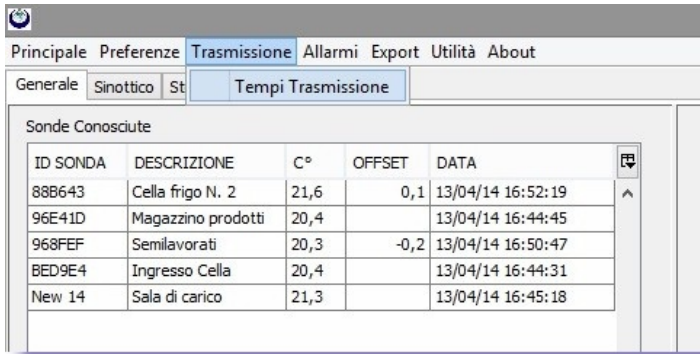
Principale Preferenze Trasmissione Allarmi Export Utilità About

Generale Sinottico St

Tempi Trasmissione

Sonde Conosciute

| ID SONDA | DESCRIZIONE | C° | OFFSET | DATA |
|---|---|---|---|---|
| 88B643 | Cella frigo N. 2 | 21,6 | 0,1 | 13/04/14 16:52:19 |
| 96E41D | Magazzino prodotti | 20,4 | | 13/04/14 16:44:45 |
| 968FEF | Semilavorati | 20,3 | -0,2 | 13/04/14 16:50:47 |
| BED9E4 | Ingresso Cella | 20,4 | | 13/04/14 16:44:31 |
| New 14 | Sala di carico | 21,3 | | 13/04/14 16:45:18 |